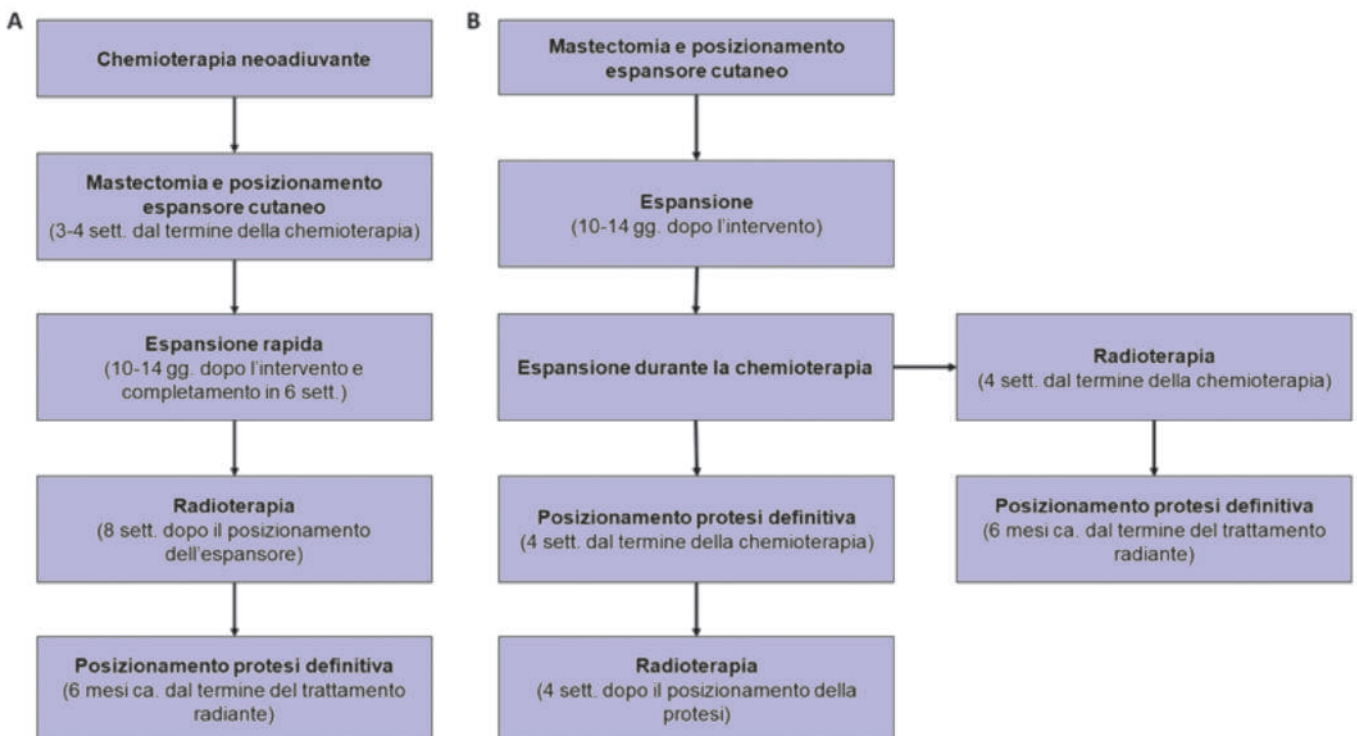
A

Chemioterapia neoadiuvante

Mastectomia e posizionamento espansore cutaneo
(3-4 sett. dal termine della chemioterapia)

Espansione rapida
(10-14 gg. dopo l'intervento e completamento in 6 sett.)

Radioterapia
(8 sett. dopo il posizionamento dell'espansore)

Posizionamento protesi definitiva
(6 mesi ca. dal termine del trattamento radiante)

B

Mastectomia e posizionamento espansore cutaneo

Espansione
(10-14 gg. dopo l'intervento)

Espansione durante la chemioterapia

Posizionamento protesi definitiva
(4 sett. dal termine della chemioterapia)

Radioterapia
(4 sett. dopo il posizionamento della protesi)

Radioterapia
(4 sett. dal termine della chemioterapia)

Posizionamento protesi definitiva
(6 mesi ca. dal termine del trattamento radiante)